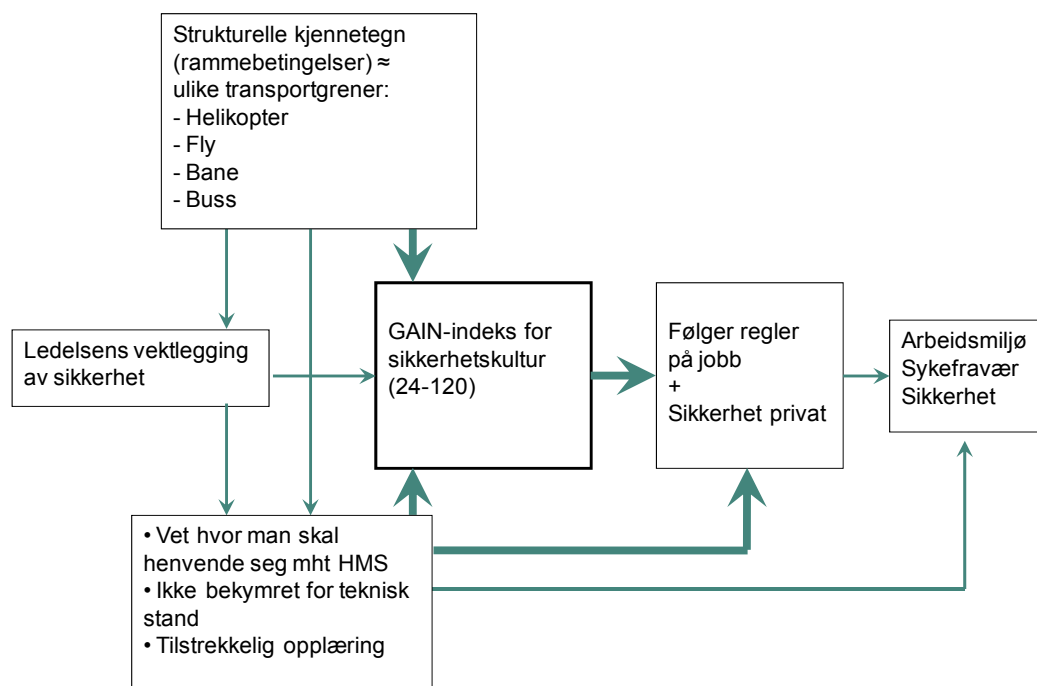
Strukturelle kjennetegn (rammebetingelser) ≈ ulike transportgrener:
- Helikopter
- Fly
- Bane
- Buss

Ledelsens vektlegging av sikkerhet

GAIN-indeks for sikkerhetskultur (24-120)

Følger regler på jobb
+
Sikkerhet privat

Arbeidsmiljø
Sykefravær
Sikkerhet

• Vet hvor man skal henvende seg mht HMS
• Ikke bekymret for teknisk stand
• Tilstrekkelig opplæring